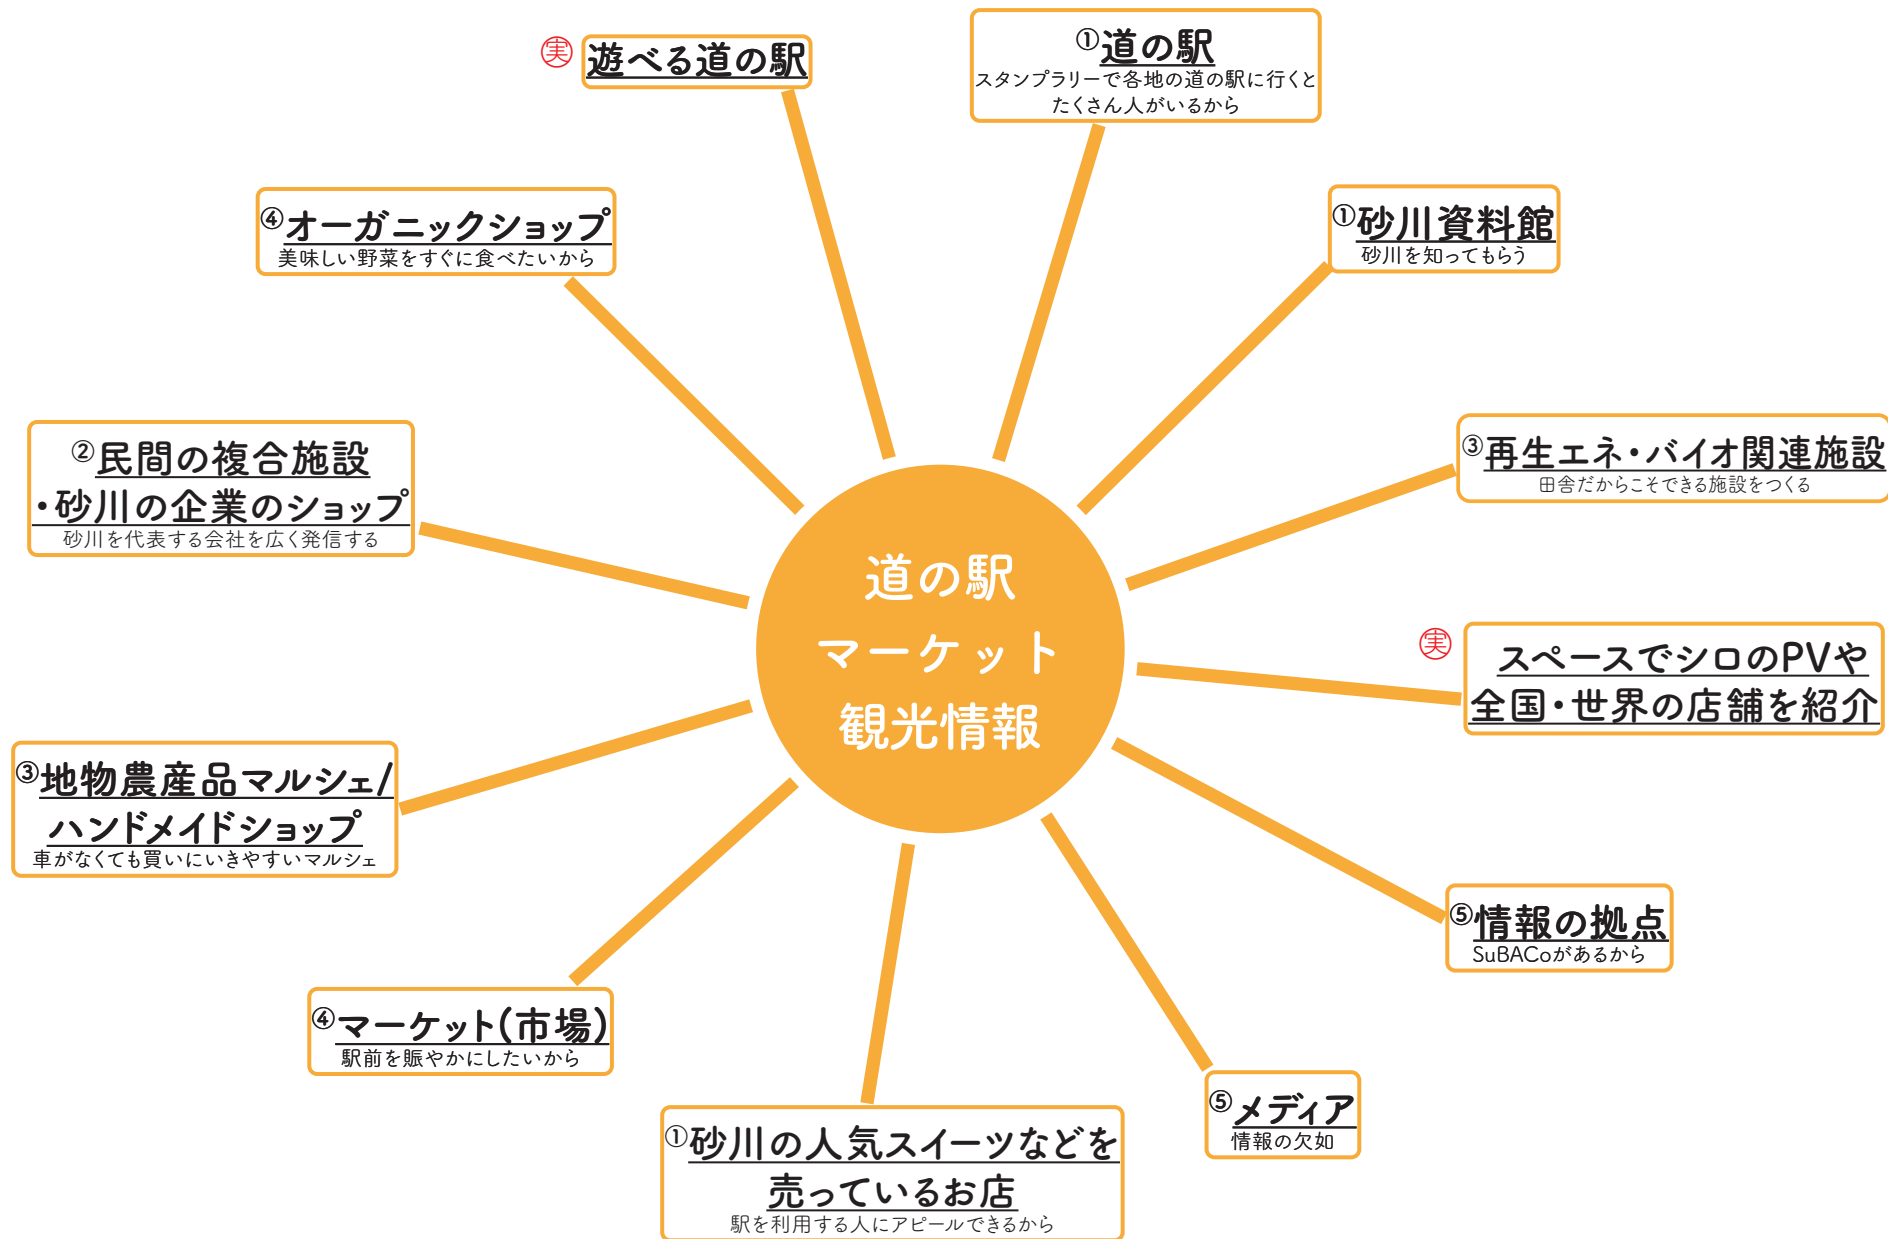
道の駅
マーケット
観光情報

実 遊べる道の駅

①道の駅
スタンプラリーで各地の道の駅に行くとたくさん人がいるから

④オーガニックショップ
美味しい野菜をすぐに食べたいから

①砂川資料館
砂川を知ってもらう

②民間の複合施設
・砂川の企業のショップ
砂川を代表する会社を広く発信する

③再生エネ・バイオ関連施設
田舎だからこそできる施設をつくる

実 スペースでシロのPVや全国・世界の店舗を紹介

③地物農産品マルシェ/ハンドメイドショップ
車がなくても買いにいきやすいマルシェ

⑤情報の拠点
SuBACoがあるから

④マーケット(市場)
駅前を賑やかにしたいから

⑤メディア
情報の欠如

①砂川の人気スイーツなどを売っているお店
駅を利用する人にアピールできるから